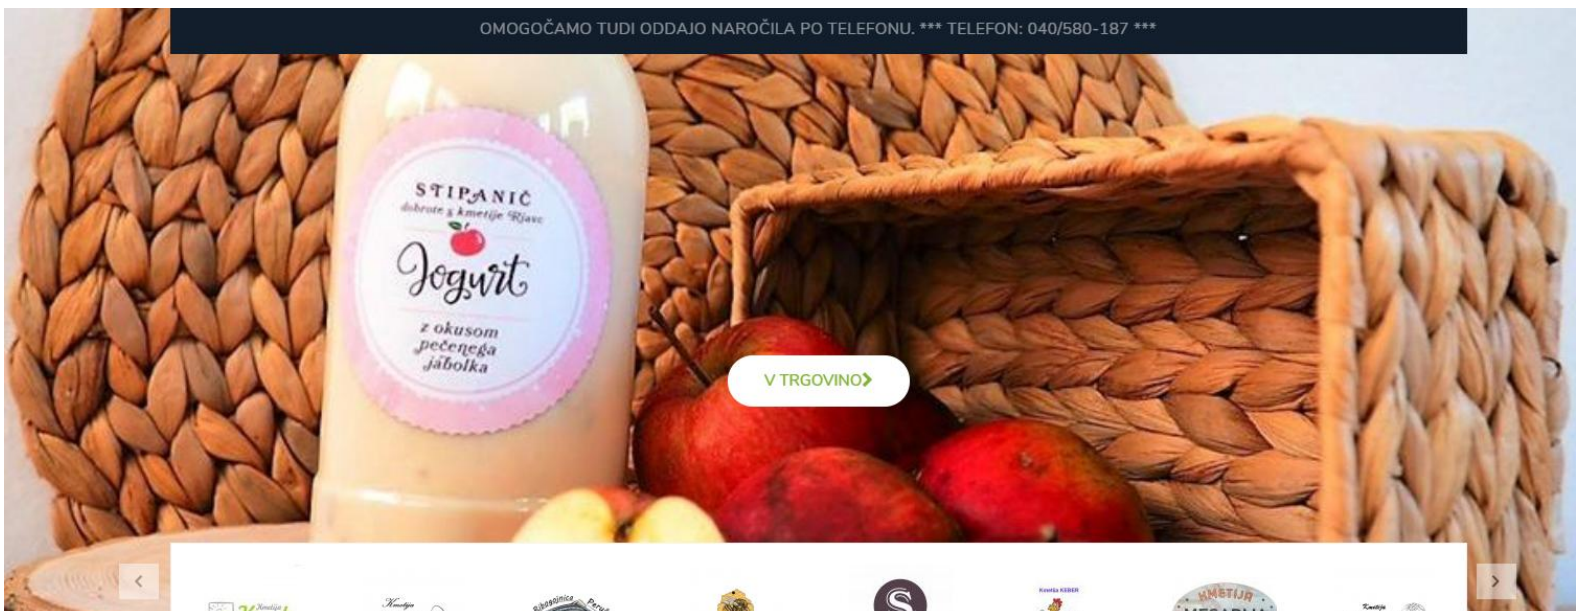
OMOGOČAMO TUDI ODDAJO NAROČILA PO TELEFONU. *** TELEFON: 040/580-187 ***

STIPANIČ
dobrote z kmetije Rjavc
Jogurt
z okusom pečenega jabolka

V TRGOVINO❯

‹

›

Kmetija

Ribogojnica

Kmetija KEBER

KMETIJA

Kmetija